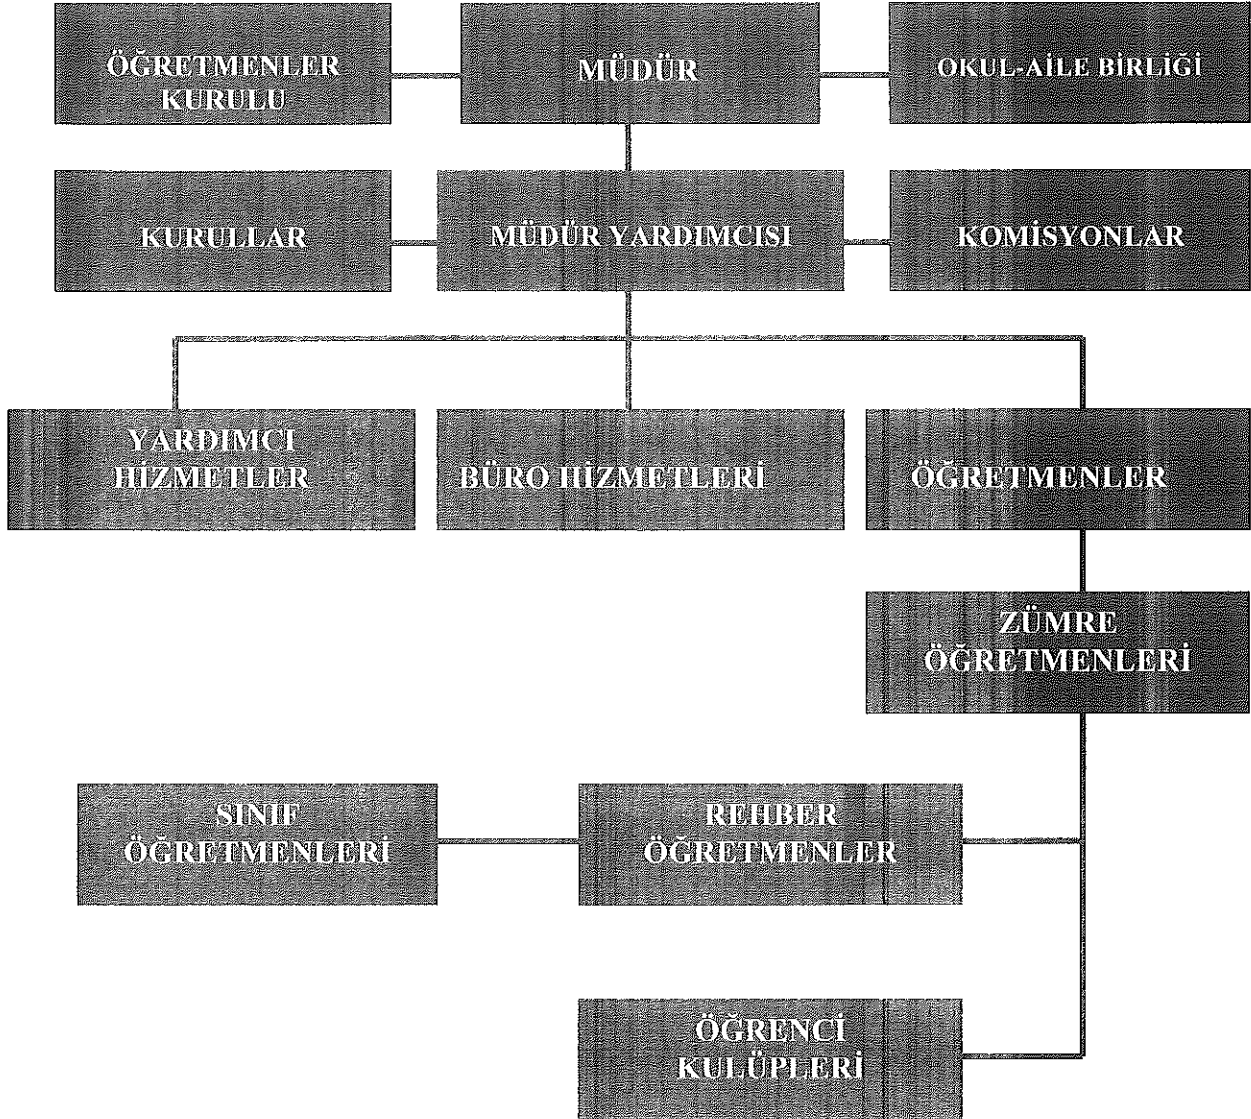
ÖĞRETMENLER KURULU

MÜDÜR

OKUL-AİLE BİRLİĞİ

KURULLAR

MÜDÜR YARDIMCISI

KOMİSYONLAR

YARDIMCI HİZMETLER

BÜRO HİZMETLERİ

ÖĞRETMENLER

ZÜMRE ÖĞRETMENLERİ

SINIF ÖĞRETMENLERİ

REHBER ÖĞRETMENLER

ÖĞRENCİ KULÜPLERİ